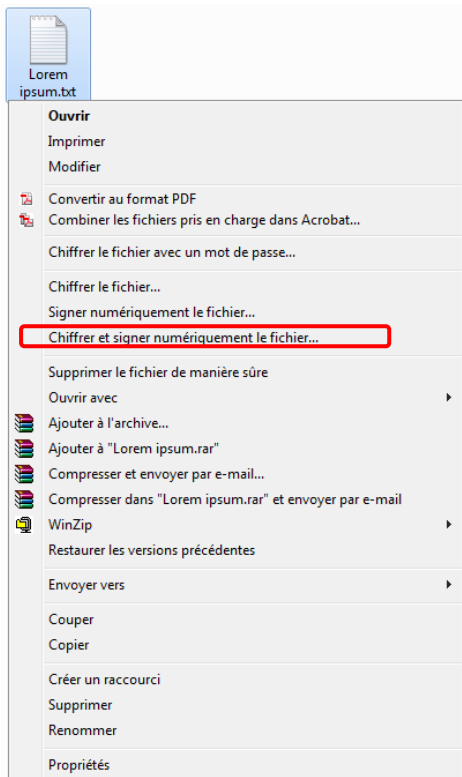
Lorem ipsum.txt

Ouvrir
Imprimer
Modifier

Convertir au format PDF
Combiner les fichiers pris en charge dans Acrobat...

Chiffrer le fichier avec un mot de passe...

Chiffrer le fichier...
Signer numériquement le fichier...
Chiffrer et signer numériquement le fichier...

Supprimer le fichier de manière sûre
Ouvrir avec
Ajouter à l'archive...
Ajouter à "Lorem ipsum.rar"
Compresser et envoyer par e-mail...
Compresser dans "Lorem ipsum.rar" et envoyer par e-mail
WinZip
Restaurer les versions précédentes

Envoyer vers

Couper
Copier

Créer un raccourci
Supprimer
Renommer

Propriétés